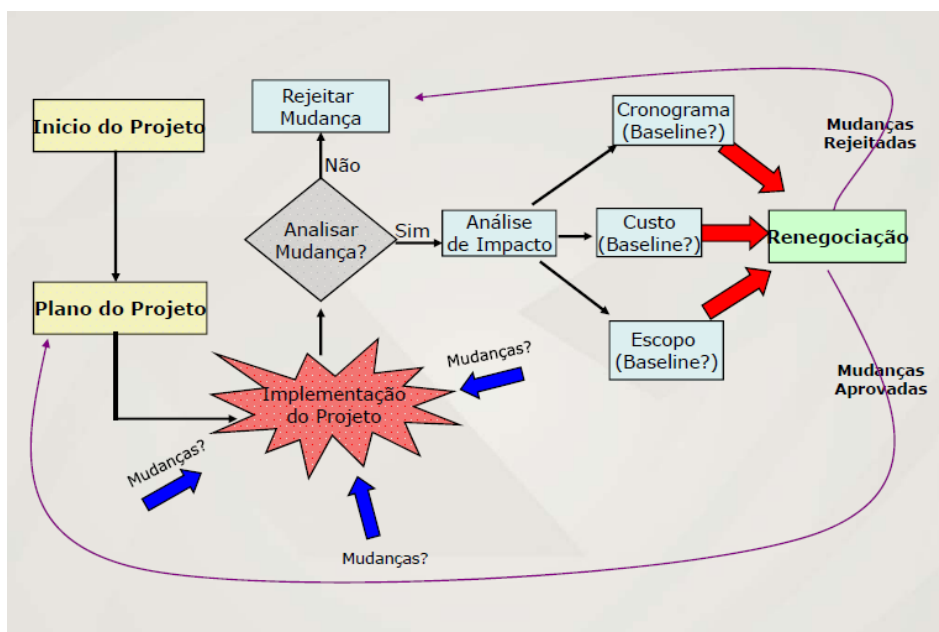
Inicio do Projeto

Plano do Projeto

Rejeitar Mudança

Não

Analisar Mudança?

Sim

Análise de Impacto

Cronograma (Baseline?)

Custo (Baseline?)

Escopo (Baseline?)

Renegociação

Mudanças Rejeitadas

Mudanças Aprovadas

Implementação do Projeto

Mudanças?

Mudanças?

Mudanças?